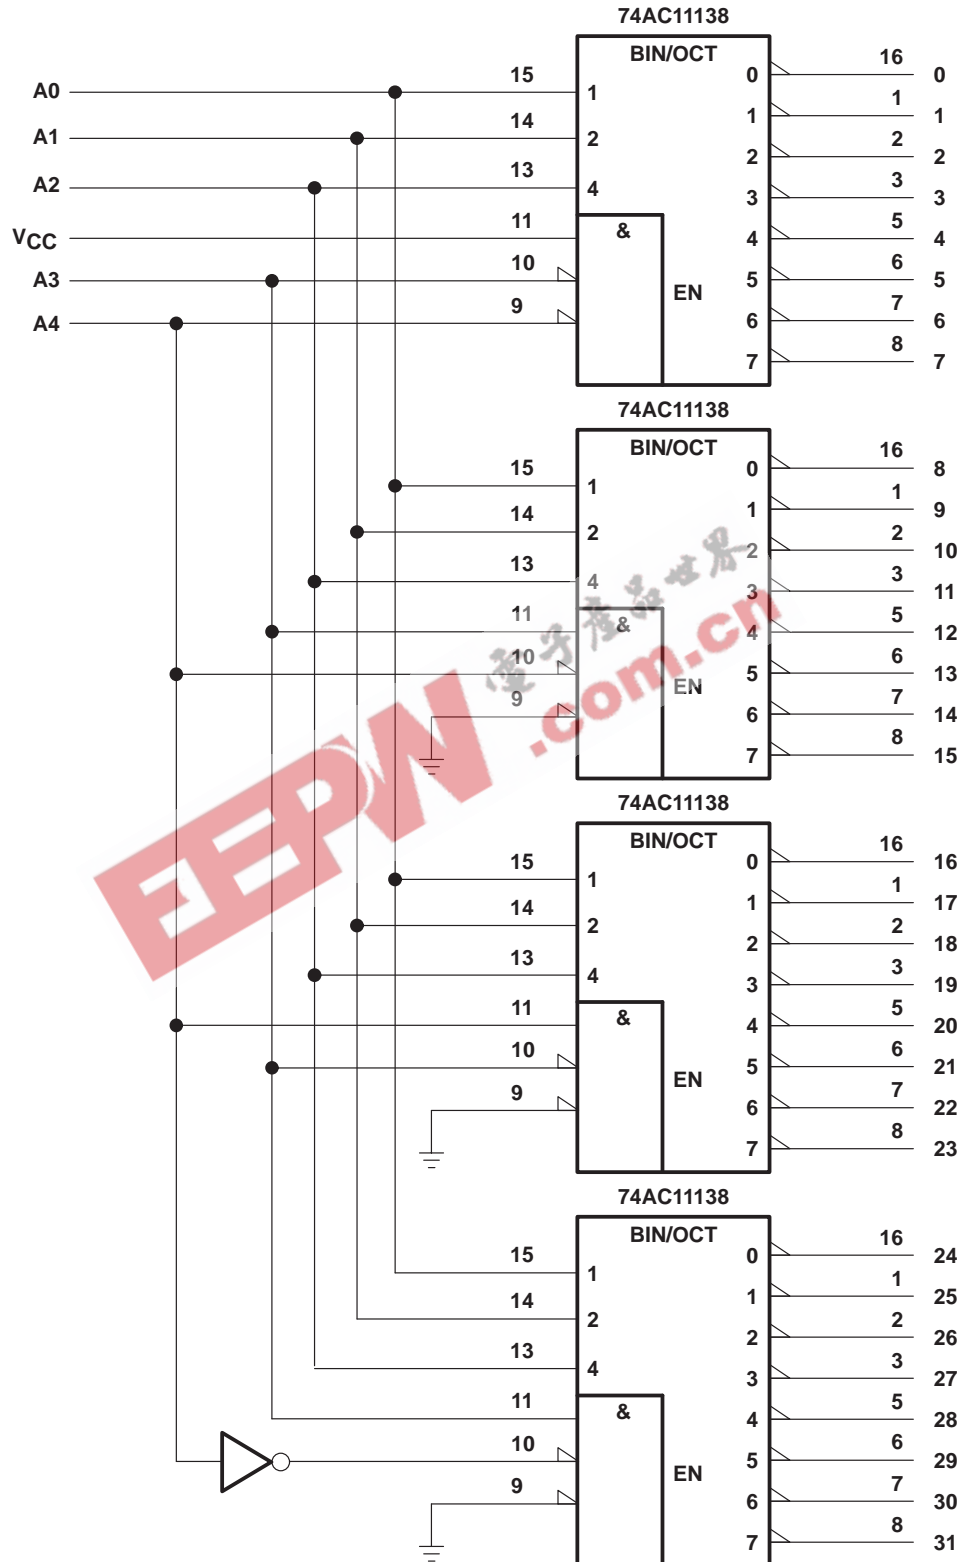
A0
A1
A2
$V_{CC}$
A3
A4

74AC11138
BIN/OCT
15 1
14 2
13 4
11 &
10
9
EN
0 16 0
1 1 1
2 2 2
3 3 3
4 5 4
5 6 5
6 7 6
7 8 7

74AC11138
BIN/OCT
15 1
14 2
13 4
11 &
10
9
EN
0 16 8
1 1 9
2 2 10
3 3 11
4 5 12
5 6 13
6 7 14
7 8 15

74AC11138
BIN/OCT
15 1
14 2
13 4
11 &
10
9
EN
0 16 16
1 1 17
2 2 18
3 3 19
4 5 20
5 6 21
6 7 22
7 8 23

74AC11138
BIN/OCT
15 1
14 2
13 4
11 &
10
9
EN
0 16 24
1 1 25
2 2 26
3 3 27
4 5 28
5 6 29
6 7 30
7 8 31

EEPW
电子产品世界
.com.cn